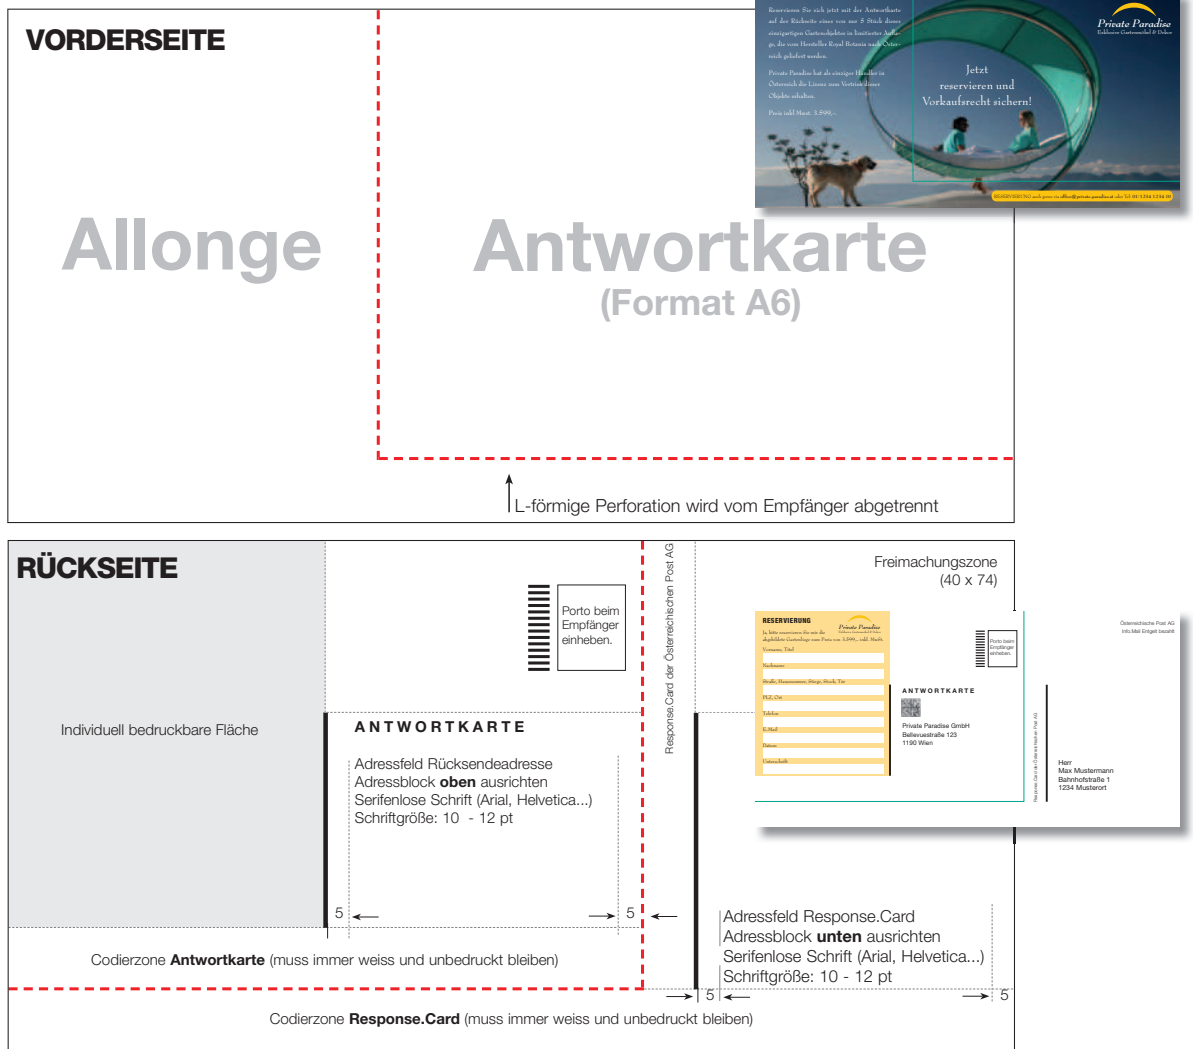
VORDERSEITE

Reservieren Sie sich jetzt mit der Antwortkarte auf der Rückseite eines von nur 5 Stück dieses einzigartigen Gartenobjektes in limitierter Auflage, die vom Hersteller Royal Botania nach Österreich geliefert werden.

Private Paradise hat als einziger Händler in Österreich die Lizenz zum Vertrieb dieser Objekte erhalten.

Preis inkl. Mwst. 3.599,–

Private Paradise
Exklusive Gartenmöbel & Dekor

Jetzt reservieren und Vorkaufsrecht sichern!

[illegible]

Allonge

Antwortkarte
(Format A6)

L-förmige Perforation wird vom Empfänger abgetrennt

RÜCKSEITE

Individuell bedruckbare Fläche

Porto beim Empfänger einheben.

ANTWORTKARTE

Adressfeld Rücksendeadresse
Adressblock **oben** ausrichten
Serifenlose Schrift (Arial, Helvetica...)
Schriftgröße: 10 - 12 pt

5
5

Response.Card der Österreichischen Post AG

Freimachungszone
(40 x 74)

RESERVIERUNG
Private Paradise
Ja, bitte reservieren Sie mir die abgebildete Gartenliege zum Preis von 3.599,– inkl. Mwst.
Vorname, Titel
Nachname
Straße, Hausnummer, Stiege, Stock, Tür
PLZ, Ort
Telefon
E-Mail
Datum
Unterschrift

Porto beim Empfänger einheben.

ANTWORTKARTE

Private Paradise GmbH
Bellevuestraße 123
1190 Wien

Österreichische Post AG
Info.Mail Entgelt bezahlt

Response.Card der Österreichischen Post AG

Herr
Max Mustermann
Bahnhofstraße 1
1234 Musterort

Adressfeld Response.Card
Adressblock **unten** ausrichten
Serifenlose Schrift (Arial, Helvetica...)
Schriftgröße: 10 - 12 pt

5
5

Codierzone **Antwortkarte** (muss immer weiss und unbedruckt bleiben)

Codierzone **Response.Card** (muss immer weiss und unbedruckt bleiben)